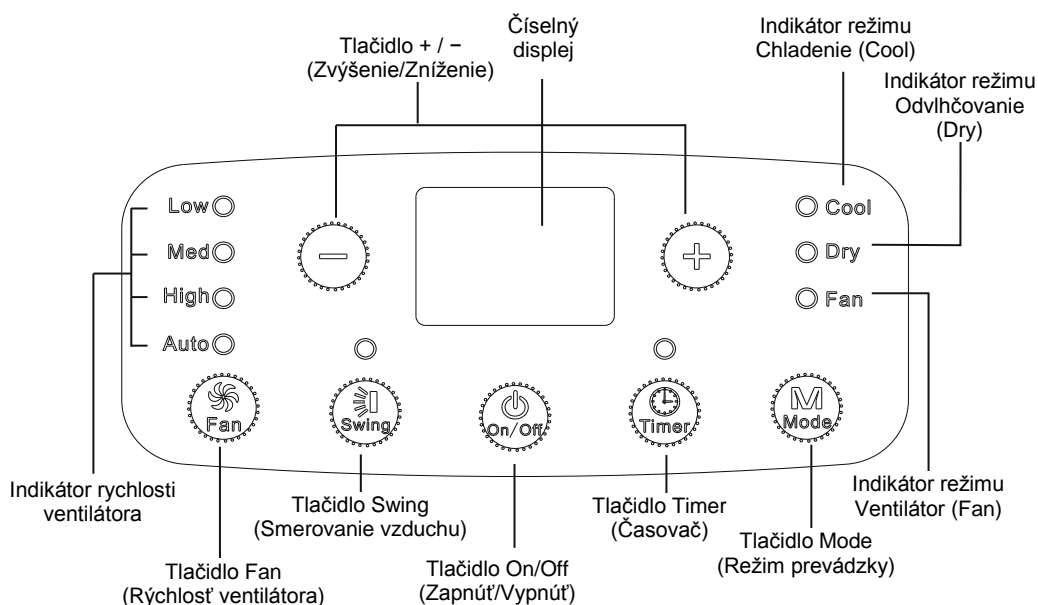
Tlačidlo + / −
(Zvýšenie/Zníženie)

Číselný displej

Indikátor režimu Chladenie (Cool)

Indikátor režimu Odvlhčovanie (Dry)

Low
Med
High
Auto

Cool
Dry
Fan

Fan
Swing
On/Off
Timer
Mode

Indikátor rýchlosti ventilátora

Tlačidlo Swing (Smerovanie vzduchu)

Tlačidlo Timer (Časovač)

Indikátor režimu Ventilátor (Fan)

Tlačidlo Mode (Režim prevádzky)

Tlačidlo On/Off (Zapnúť/Vypnúť)

Tlačidlo Fan (Rýchlosť ventilátora)